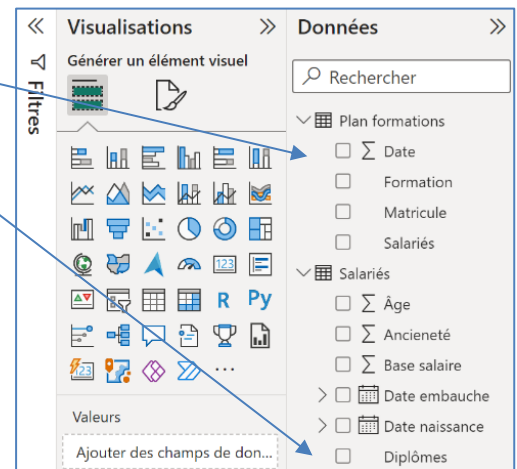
«

Filtres

Visualisations

»

Générer un élément visuel

R Py

...

Valeurs

Ajouter des champs de don...

Données

»

Rechercher

Plan formations

Σ Date

Formation

Matricule

Salariés

Salariés

Σ Âge

Σ Ancieneté

Σ Base salaire

Date embauche

Date naissance

Diplômes